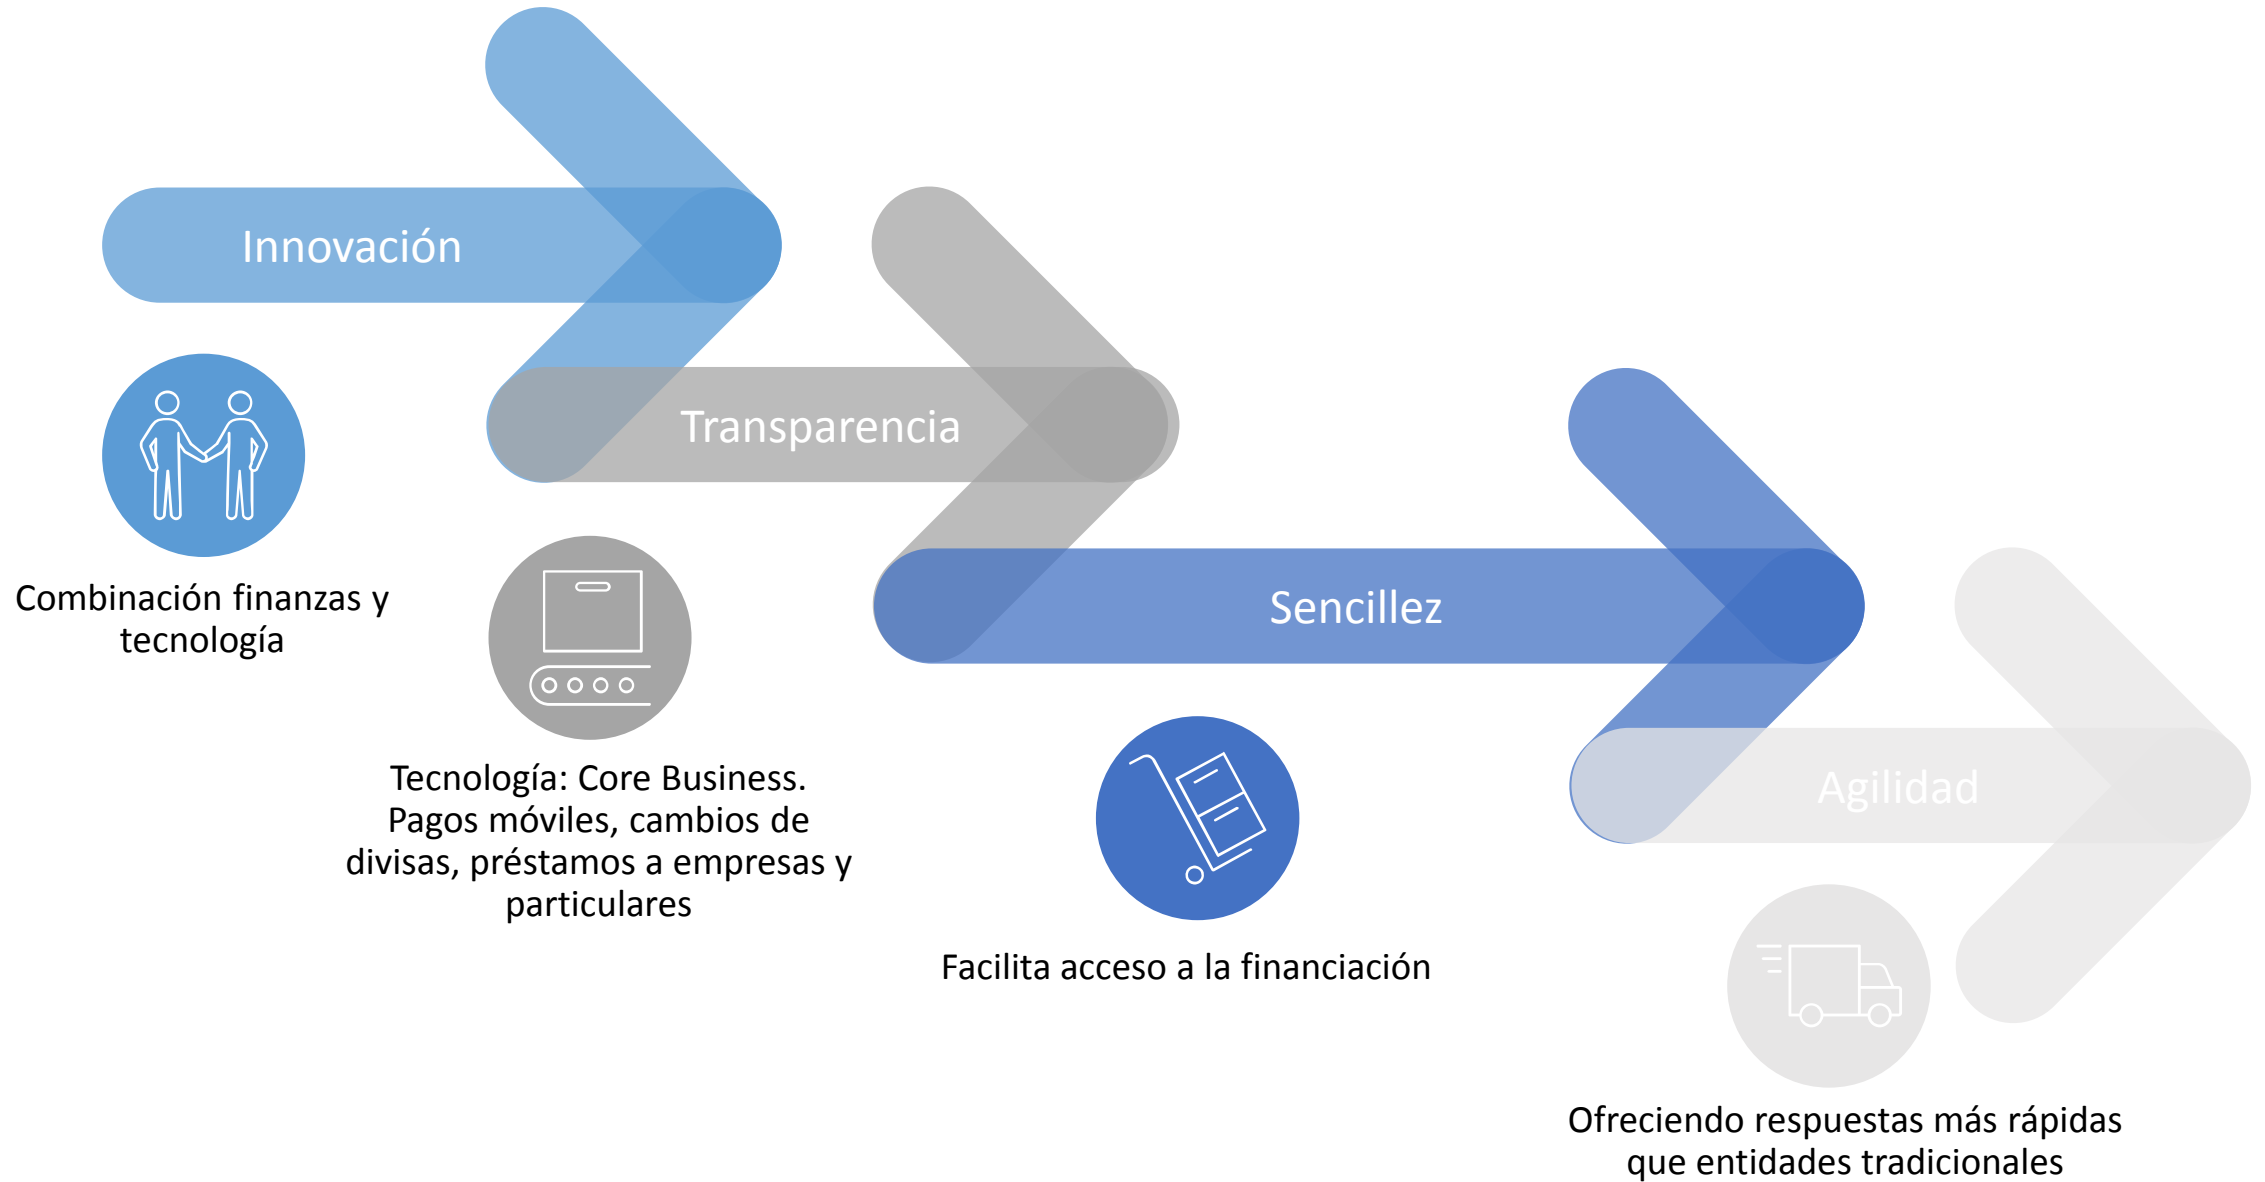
Innovación

Combinación finanzas y tecnología

Transparencia

Tecnología: Core Business. Pagos móviles, cambios de divisas, préstamos a empresas y particulares

Sencillez

Facilita acceso a la financiación

Agilidad

Ofreciendo respuestas más rápidas que entidades tradicionales